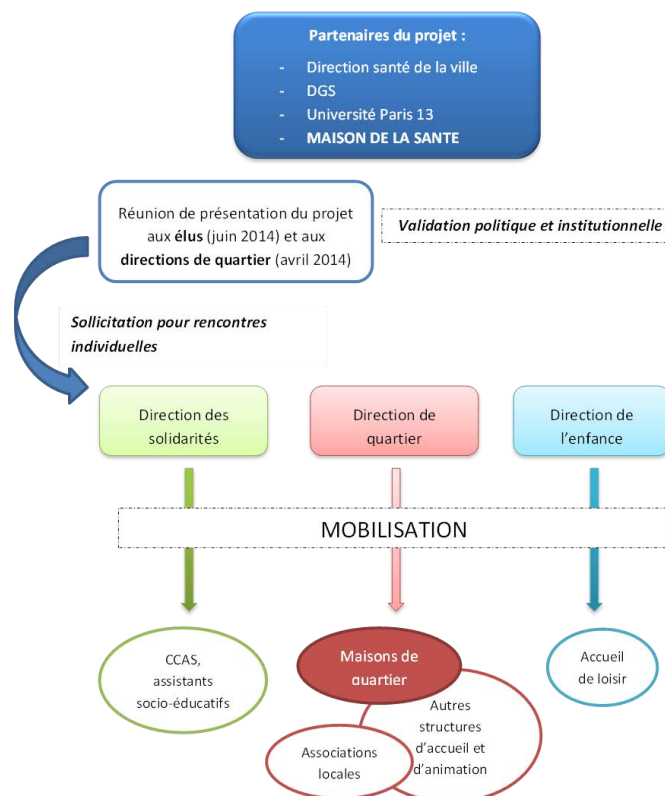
Partenaires du projet :

- Direction santé de la ville
- DGS
- Université Paris 13
- MAISON DE LA SANTE

Réunion de présentation du projet aux **élus** (juin 2014) et aux **directions de quartier** (avril 2014)

*Validation politique et institutionnelle*

*Sollicitation pour rencontres individuelles*

Direction des solidarités

Direction de quartier

Direction de l'enfance

MOBILISATION

CCAS, assistants socio-éducatifs

Maisons de quartier

Autres structures d'accueil et d'animation

Associations locales

Accueil de loisir